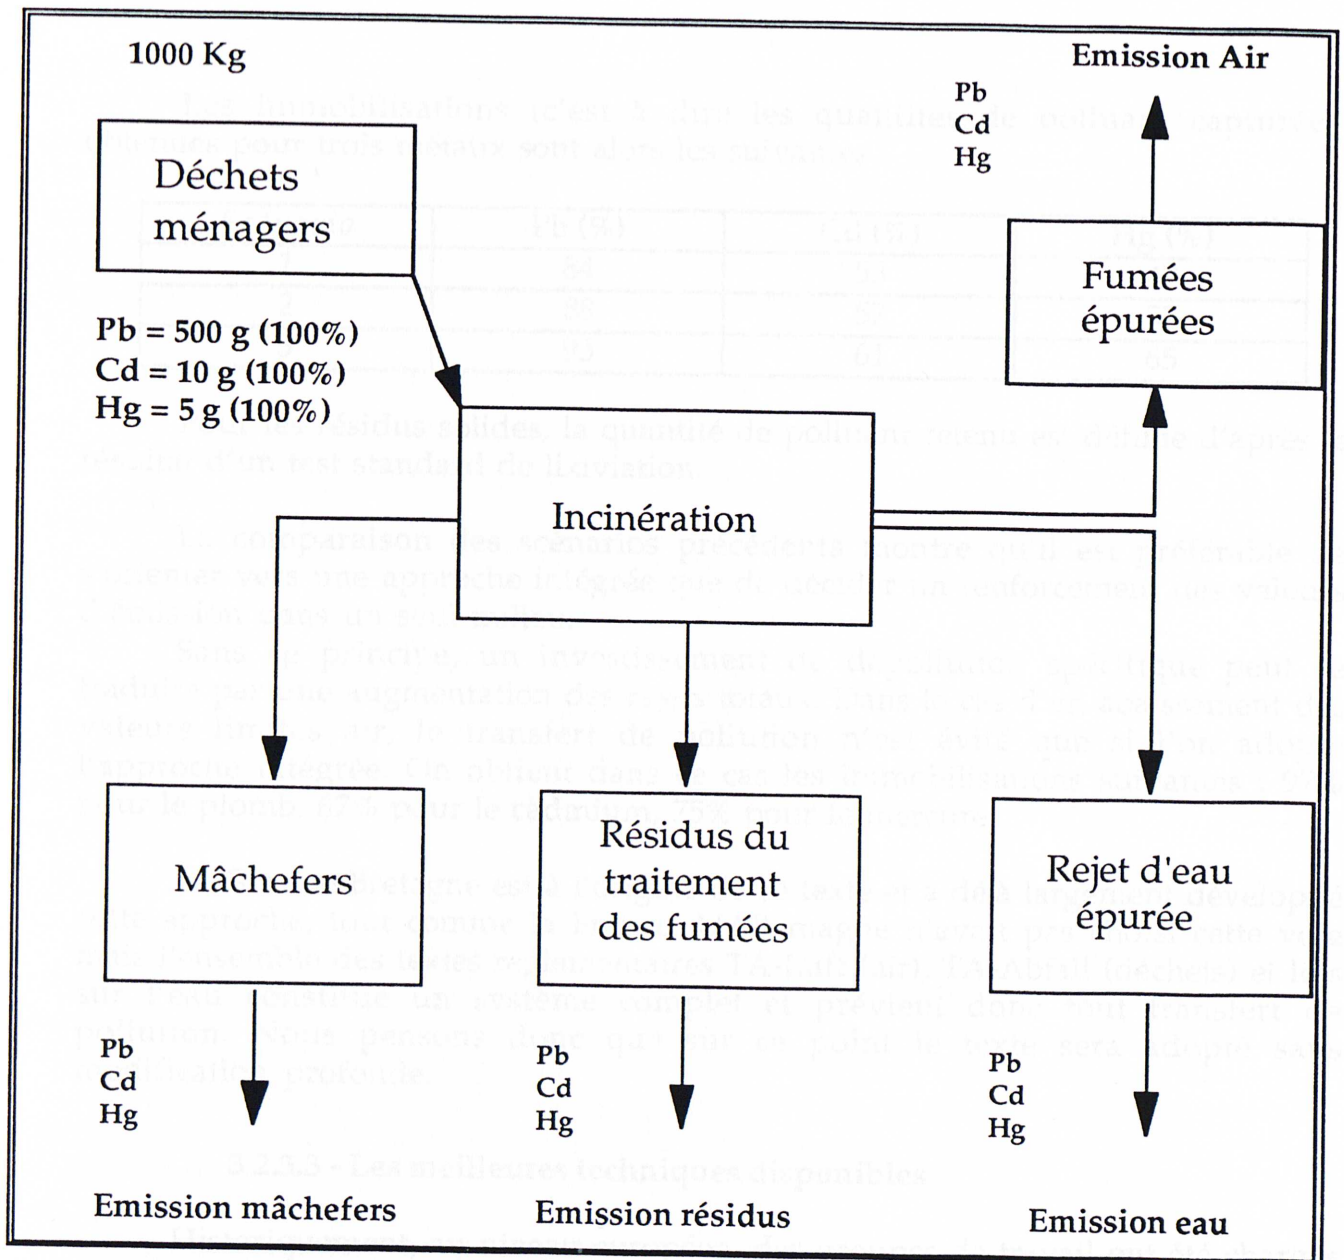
1000 Kg

Emission Air

Pb
Cd
Hg

Déchets ménagers

Fumées épurées

Pb = 500 g (100%)
Cd = 10 g (100%)
Hg = 5 g (100%)

Incinération

Mâchefers

Résidus du traitement des fumées

Rejet d'eau épurée

Pb
Cd
Hg

Pb
Cd
Hg

Pb
Cd
Hg

Emission mâchefers

Emission résidus

Emission eau